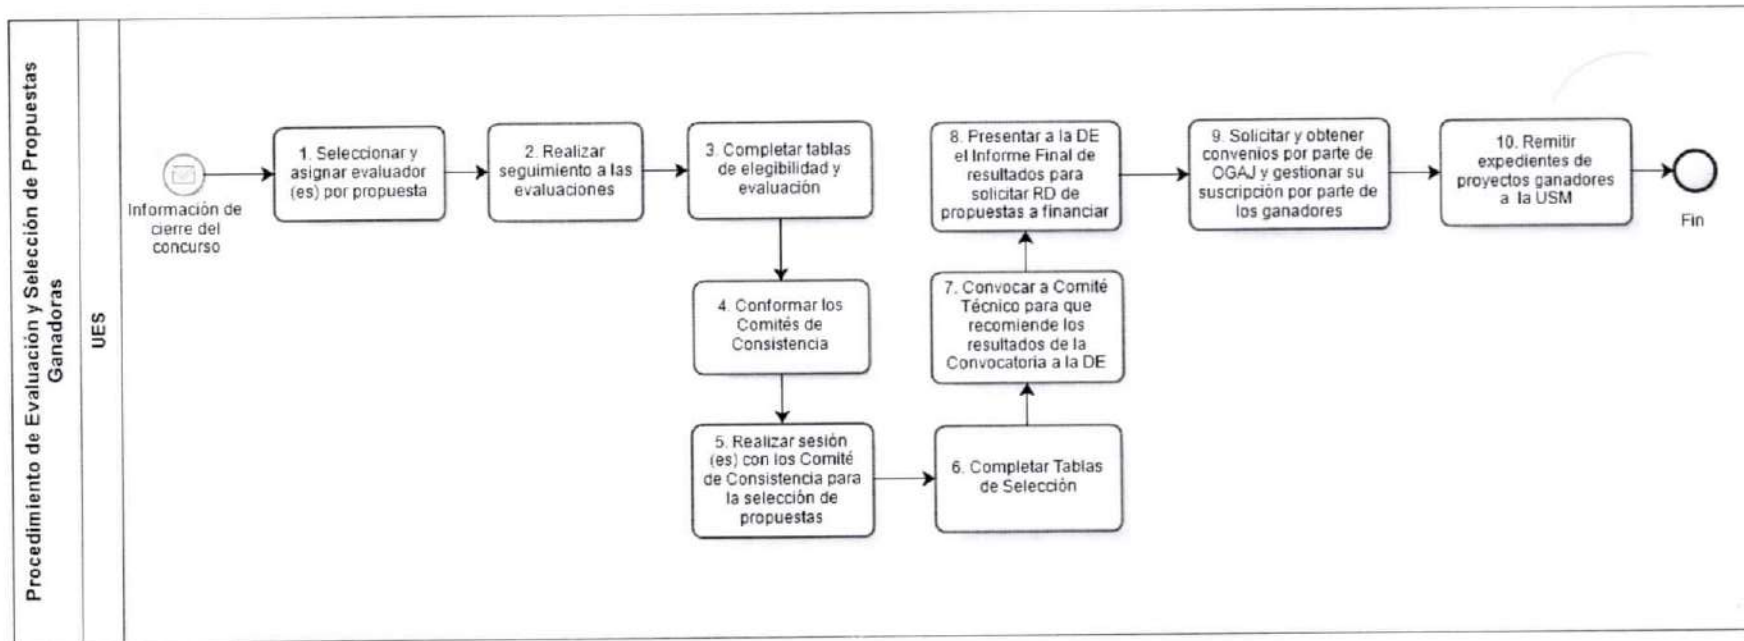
Procedimiento de Evaluación y Selección de Propuestas Ganadoras

UES

Información de cierre del concurso

1. Seleccionar y asignar evaluador (es) por propuesta

2. Realizar seguimiento a las evaluaciones

3. Completar tablas de elegibilidad y evaluación

4. Conformar los Comités de Consistencia

5. Realizar sesión (es) con los Comité de Consistencia para la selección de propuestas

6. Completar Tablas de Selección

7. Convocar a Comité Técnico para que recomiende los resultados de la Convocatoria a la DE

8. Presentar a la DE el Informe Final de resultados para solicitar RD de propuestas a financiar

9. Solicitar y obtener convenios por parte de OGAJ y gestionar su suscripción por parte de los ganadores

10. Remitir expedientes de proyectos ganadores a la USM

Fin